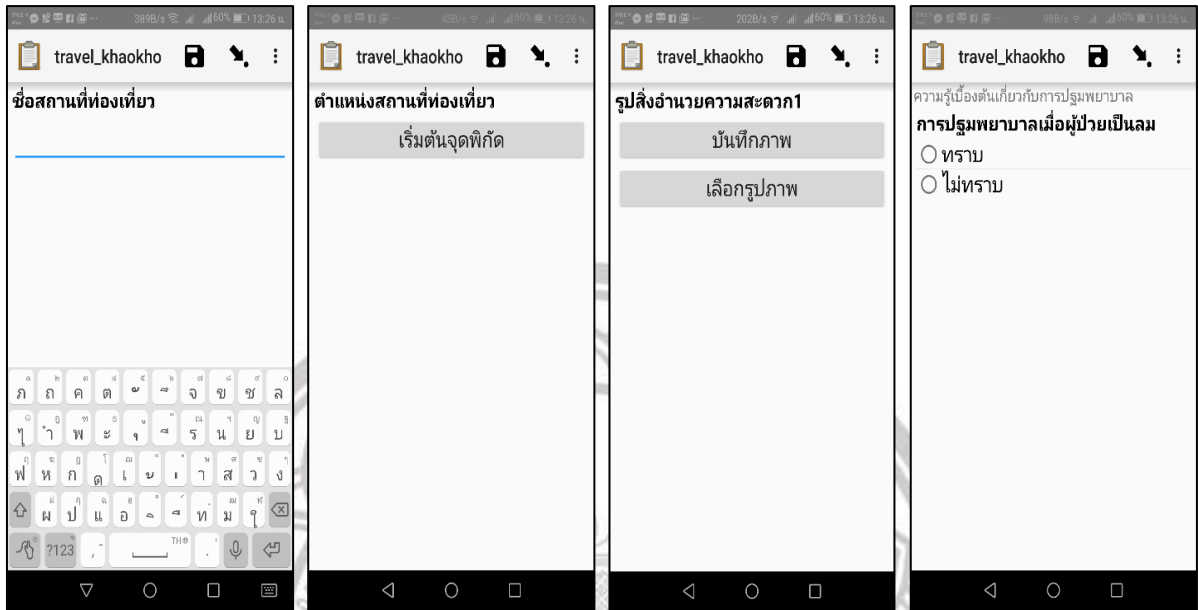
389B/s 60% 13:26 น.

travel_khaokho

ชื่อสถานที่ท่องเที่ยว

ภ ถ ค ต จ ข ช ล
ๆ ไ ำ พ ะ ั ี ร น ย บ
ฟ ห ก ด เ ้ ่ า ส ว ง
ผ ป แ อ ิ ื ท ม ใ
?123 TH

45B/s 60% 13:26 น.

travel_khaokho

ตำแหน่งสถานที่ท่องเที่ยว

เริ่มต้นจุดพิกัด

202B/s 60% 13:26 น.

travel_khaokho

รูปสิ่งอำนวยความสะดวก1

บันทึกภาพ

เลือกรูปภาพ

98B/s 60% 13:26 น.

travel_khaokho

ความรู้เบื้องต้นเกี่ยวกับการปฐมพยาบาล

การปฐมพยาบาลเมื่อผู้ป่วยเป็นลม

ทราบ

ไม่ทราบ